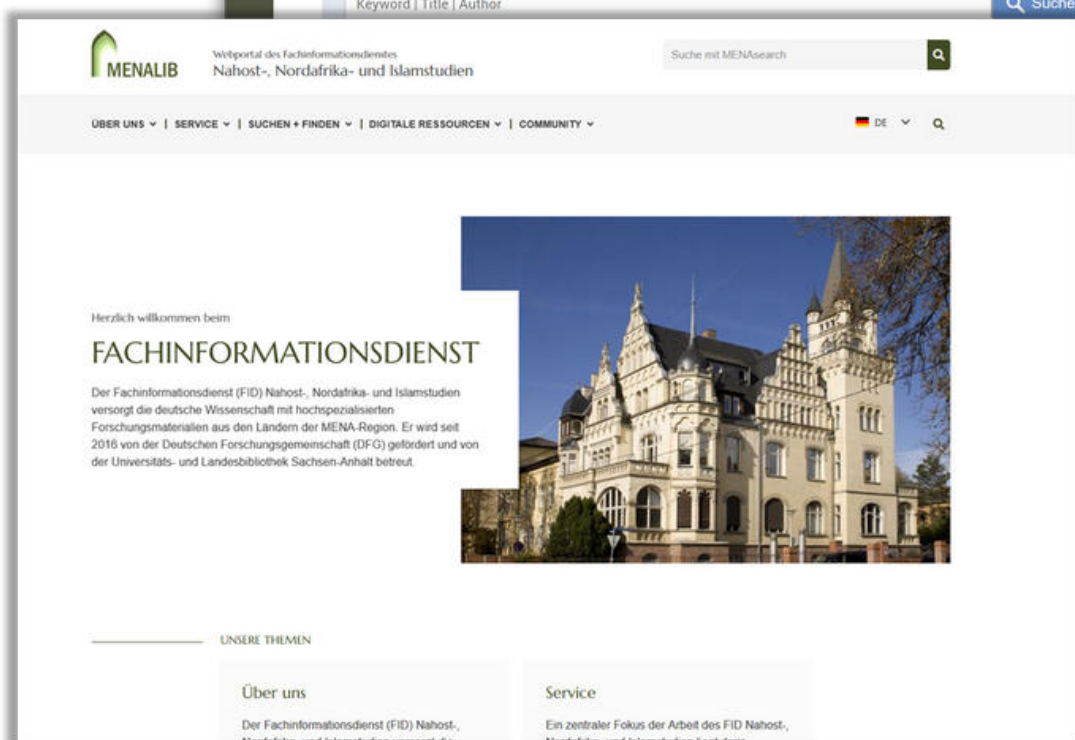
Keyword | Title | Author

Suche

MENALIB

Webportal des Fachinformationsdienstes
Nahost-, Nordafrika- und Islamstudien

Suche mit MENAsearch

ÜBER UNS | SERVICE | SUCHEN + FINDEN | DIGITALE RESSOURCEN | COMMUNITY

DE

Herzlich willkommen beim

FACHINFORMATIONSDIENST

Der Fachinformationsdienst (FID) Nahost-, Nordafrika- und Islamstudien versorgt die deutsche Wissenschaft mit hochspezialisierten Forschungsmaterialien aus den Ländern der MENA-Region. Er wird seit 2016 von der Deutschen Forschungsgemeinschaft (DFG) gefördert und von der Universitäts- und Landesbibliothek Sachsen-Anhalt betreut.

UNSERE THEMEN

Über uns

Der Fachinformationsdienst (FID) Nahost-, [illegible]

Service

Ein zentraler Fokus der Arbeit des FID Nahost-, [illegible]